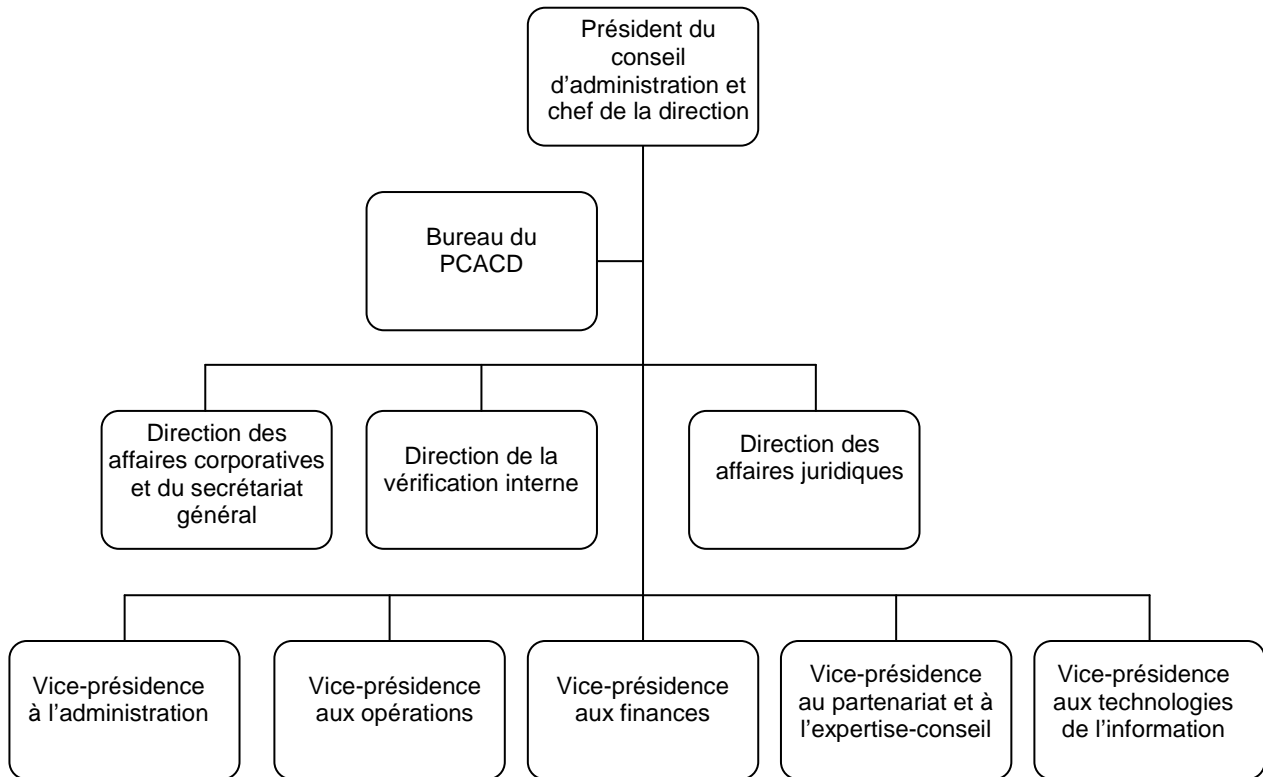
Président du conseil d'administration et chef de la direction

Bureau du PCACD

Direction des affaires corporatives et du secrétariat général

Direction de la vérification interne

Direction des affaires juridiques

Vice-présidence à l'administration

Vice-présidence aux opérations

Vice-présidence aux finances

Vice-présidence au partenariat et à l'expertise-conseil

Vice-présidence aux technologies de l'information